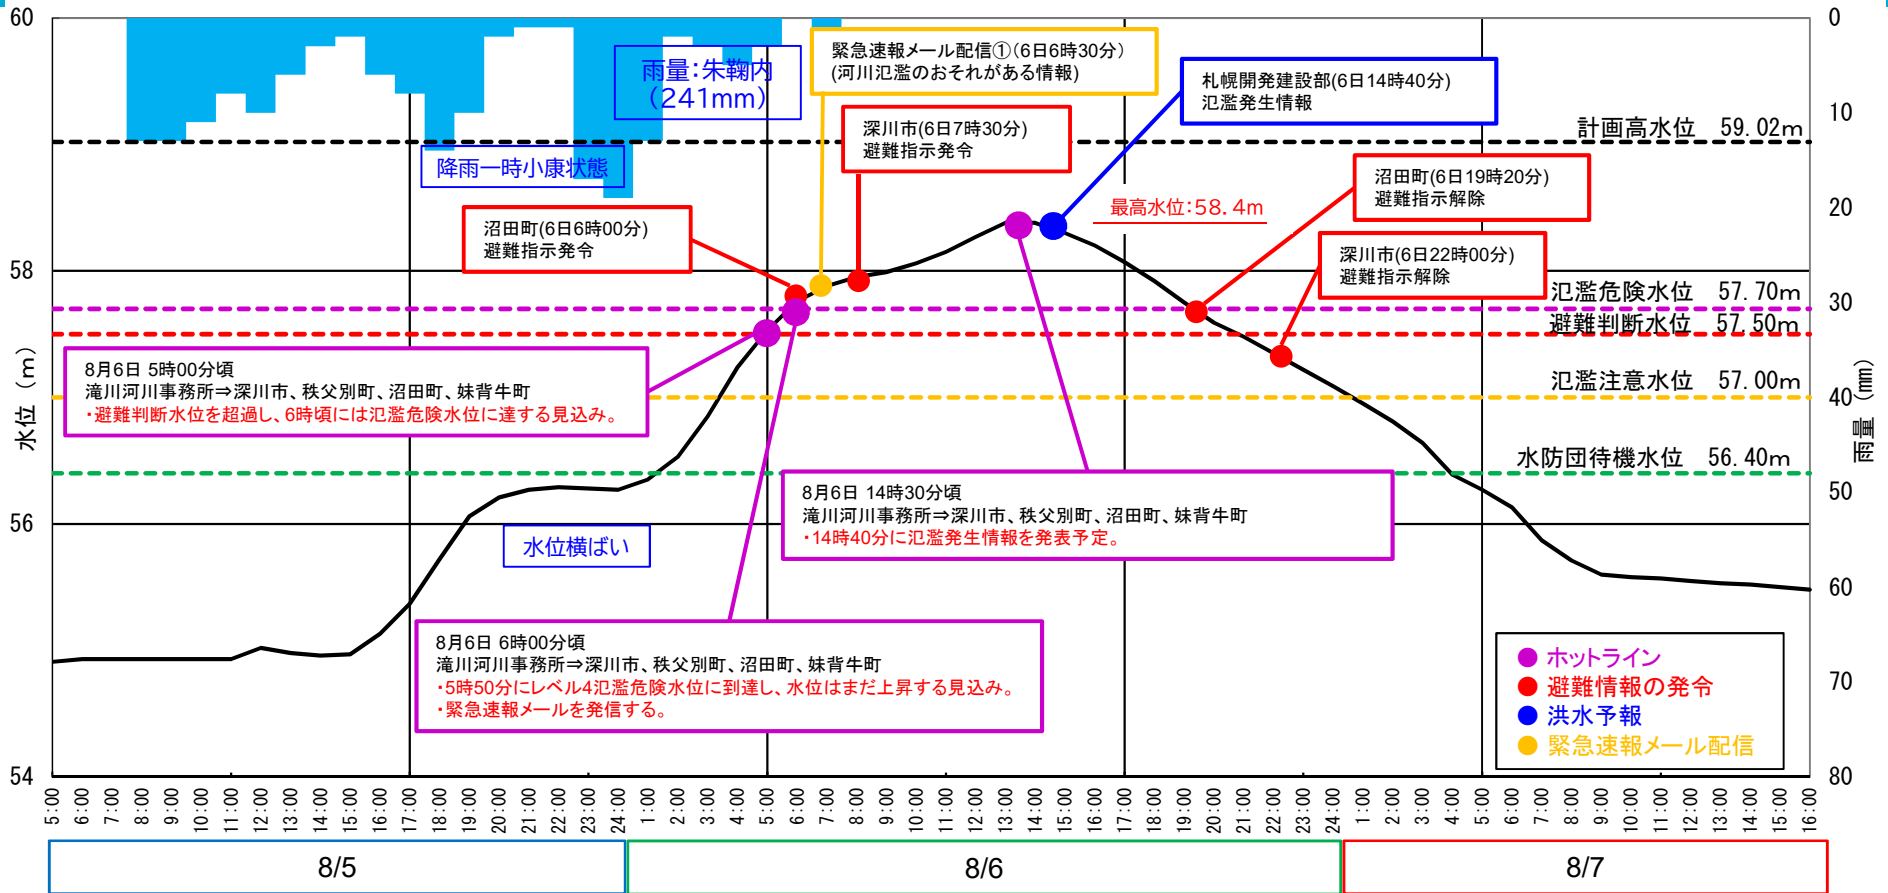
60
58
56
54
水位（m）
0
10
20
30
40
50
60
70
80
雨量（mm）

雨量：朱鞠内（241mm）
降雨一時小康状態
水位横ばい

緊急速報メール配信①（6日6時30分）（河川氾濫のおそれがある情報）
札幌開発建設部(6日14時40分) 氾濫発生情報
深川市(6日7時30分) 避難指示発令
沼田町(6日6時00分) 避難指示発令
最高水位：58.4m
沼田町(6日19時20分) 避難指示解除
深川市(6日22時00分) 避難指示解除

計画高水位　59.02m
氾濫危険水位　57.70m
避難判断水位　57.50m
氾濫注意水位　57.00m
水防団待機水位　56.40m

8月6日 5時00分頃
滝川河川事務所⇒深川市、秩父別町、沼田町、妹背牛町
・避難判断水位を超過し、6時頃には氾濫危険水位に達する見込み。

8月6日 14時30分頃
滝川河川事務所⇒深川市、秩父別町、沼田町、妹背牛町
・14時40分に氾濫発生情報を発表予定。

8月6日 6時00分頃
滝川河川事務所⇒深川市、秩父別町、沼田町、妹背牛町
・5時50分にレベル4氾濫危険水位に到達し、水位はまだ上昇する見込み。
・緊急速報メールを発信する。

ホットライン
避難情報の発令
洪水予報
緊急速報メール配信

5:00 6:00 7:00 8:00 9:00 10:00 11:00 12:00 13:00 14:00 15:00 16:00 17:00 18:00 19:00 20:00 21:00 22:00 23:00 24:00 1:00 2:00 3:00 4:00 5:00 6:00 7:00 8:00 9:00 10:00 11:00 12:00 13:00 14:00 15:00 16:00 17:00 18:00 19:00 20:00 21:00 22:00 23:00 24:00 1:00 2:00 3:00 4:00 5:00 6:00 7:00 8:00 9:00 10:00 11:00 12:00 13:00 14:00 15:00 16:00

8/5
8/6
8/7